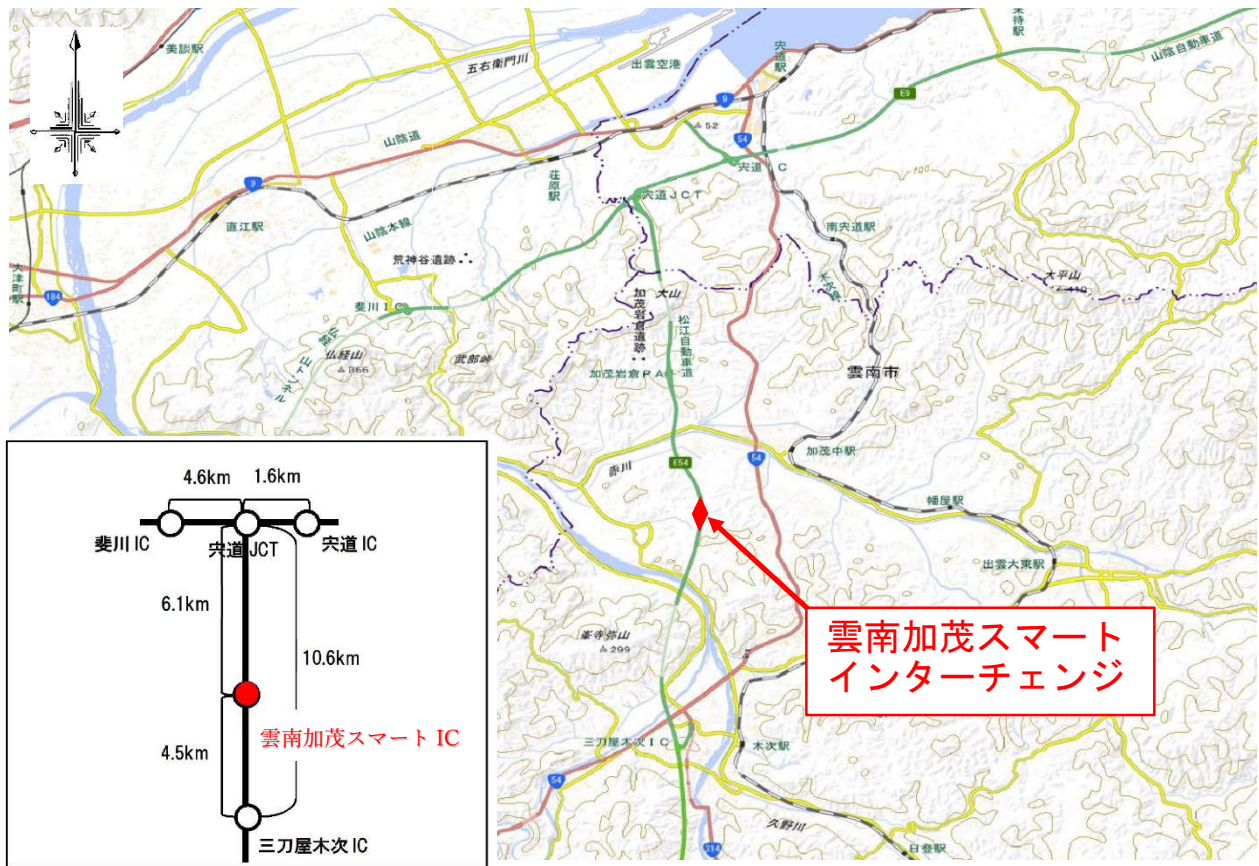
美談駅
五右衛門川
出雲空港
宍道駅
来待駅
山陰自動車道
E9
9
52
54
山陰道
9
荘原駅
宍道JCT
宍道IC
直江駅
山陰本線
荒神谷遺跡
南宍道駅
大平山
410
大津町駅
184
斐川IC
加茂岩倉遺跡
大山
松江自動車道
仏経山
366
武部峠
加茂岩倉PA
雲南市
加茂中駅
E54
54
赤川
幡屋駅
出雲大東駅
峯寺弥山
299
三刀屋木次IC
木次駅
54
久野川
314
日登駅

雲南加茂スマートインターチェンジ

4.6km
1.6km
斐川IC
宍道JCT
宍道IC
6.1km
10.6km
雲南加茂スマート IC
4.5km
三刀屋木次IC